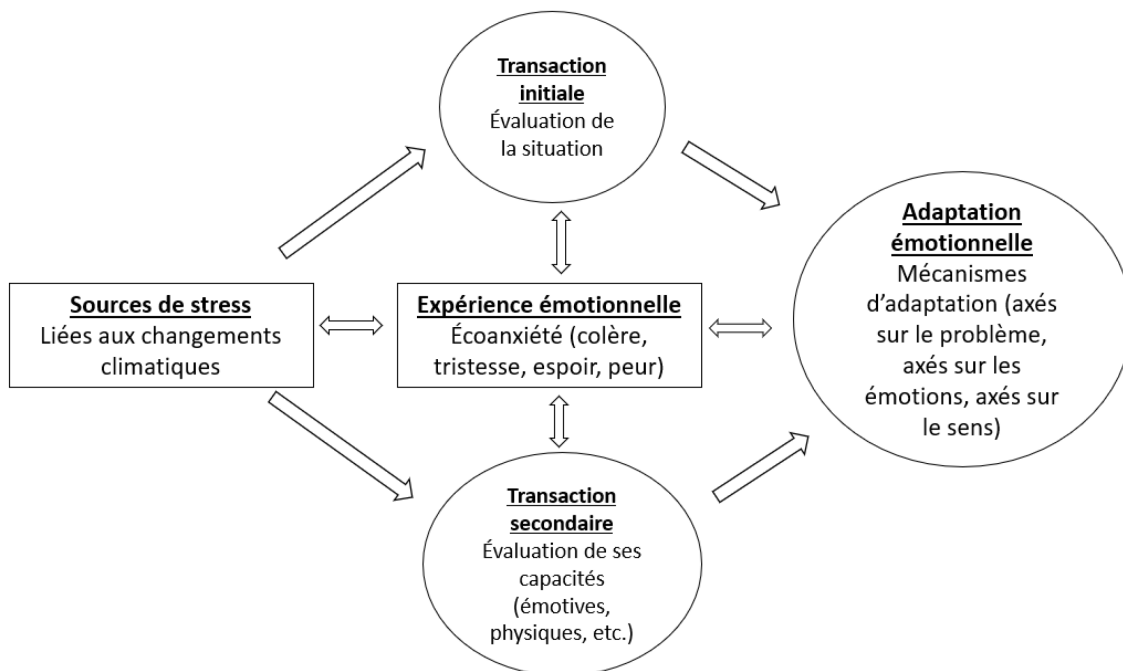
Transaction initiale
Évaluation de la situation

Adaptation émotionnelle
Mécanismes d'adaptation (axés sur le problème, axés sur les émotions, axés sur le sens)

Sources de stress
Liées aux changements climatiques

Expérience émotionnelle
Écoanxiété (colère, tristesse, espoir, peur)

Transaction secondaire
Évaluation de ses capacités (émotives, physiques, etc.)